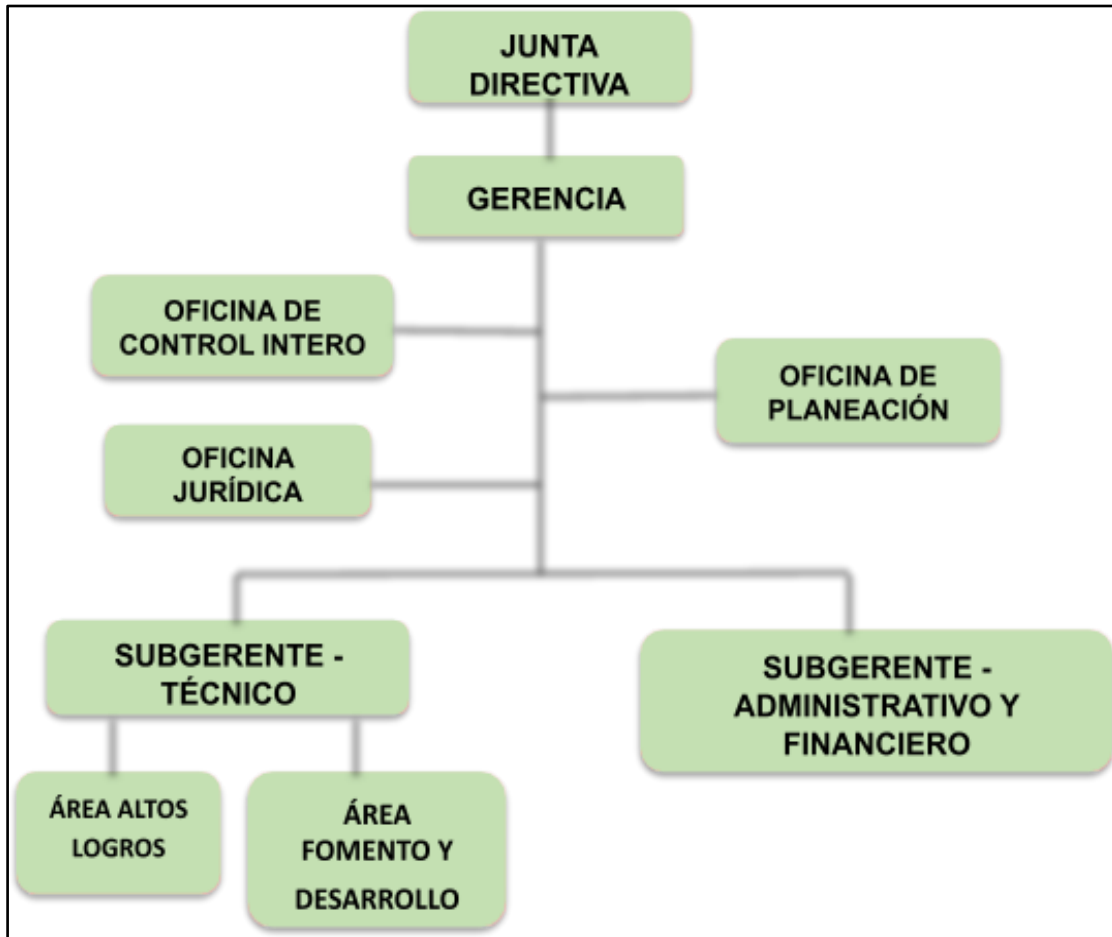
JUNTA DIRECTIVA

GERENCIA

OFICINA DE CONTROL INTERO

OFICINA DE PLANEACIÓN

OFICINA JURÍDICA

SUBGERENTE - TÉCNICO

SUBGERENTE - ADMINISTRATIVO Y FINANCIERO

ÁREA ALTOS LOGROS

ÁREA FOMENTO Y DESARROLLO